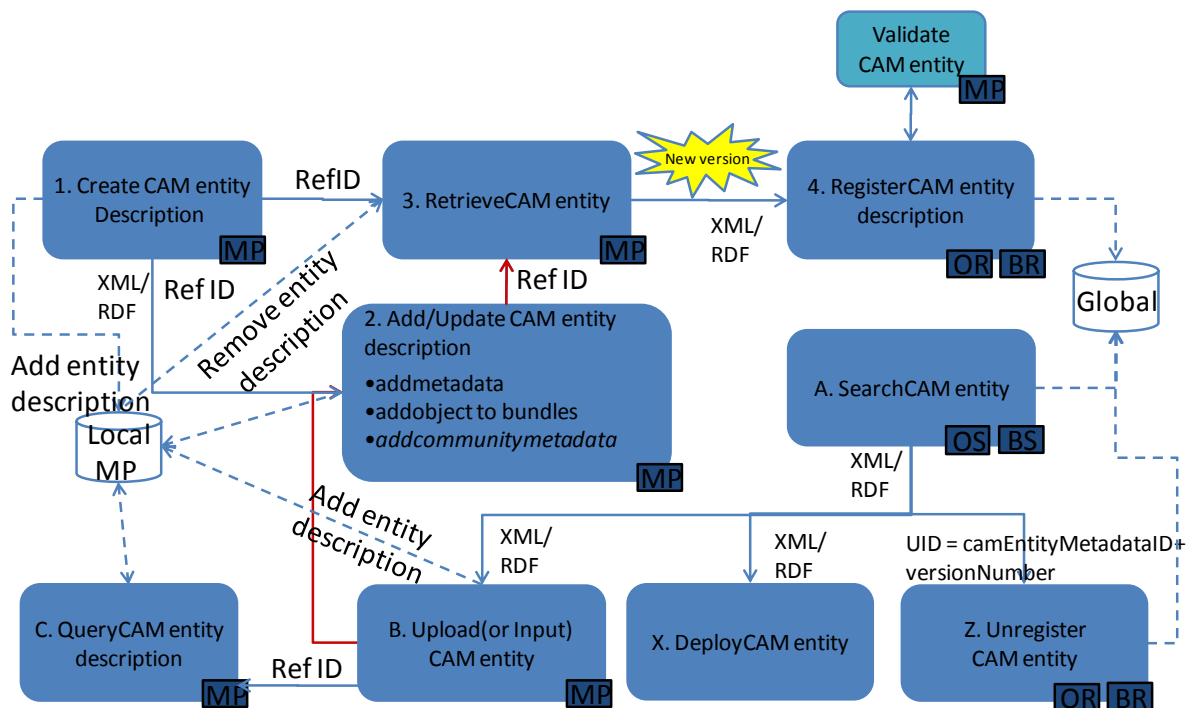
Validate CAM entity
MP

New version

1. Create CAM entity Description
MP

RefID

3. RetrieveCAM entity
MP

XML/ RDF

4. RegisterCAM entity description
OR BR

Global

XML/ RDF

Ref ID

Remove entity description

Ref ID

2. Add/Update CAM entity description
•addmetadata
•addobject to bundles
•*addcommunitymetadata*
MP

Add entity description

Local MP

A. SearchCAM entity
OS BS

XML/ RDF

Add entity description

XML/ RDF

XML/ RDF

UID = camEntityMetadataID+ versionNumber

C. QueryCAM entity description
MP

Ref ID

B. Upload(or Input) CAM entity
MP

X. DeployCAM entity

Z. Unregister CAM entity
OR BR